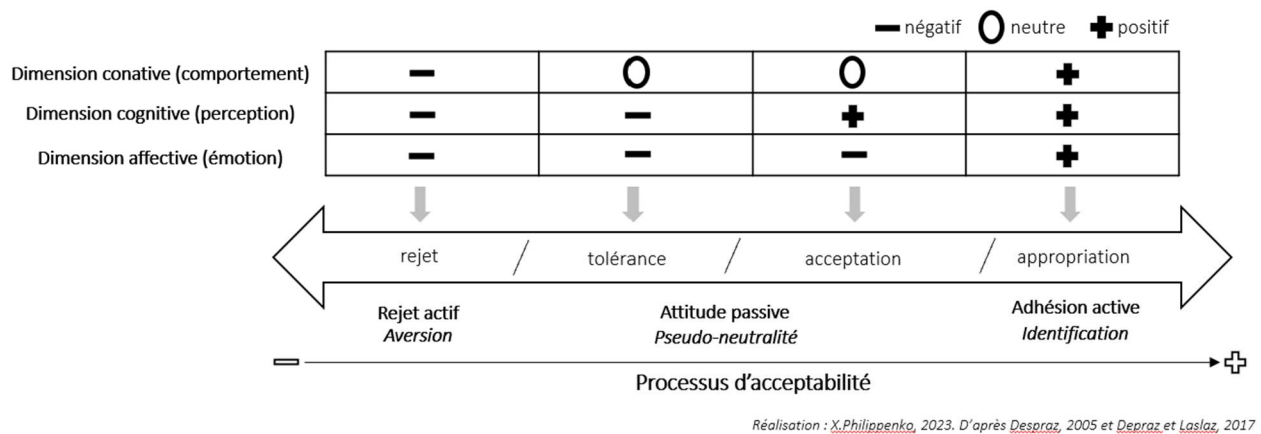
— négatif O neutre ✚ positif

| | | | | |
|---|---|---|---|---|
| Dimension conative (comportement) | — | O | O | ✚ |
| Dimension cognitive (perception) | — | — | ✚ | ✚ |
| Dimension affective (émotion) | — | — | — | ✚ |

rejet / tolérance / acceptation / appropriation

Rejet actif
*Aversion*

Attitude passive
*Pseudo-neutralité*

Adhésion active
*Identification*

Processus d'acceptabilité

*Réalisation : X.Philippenko, 2023. D'après Despraz, 2005 et Depraz et Laslaz, 2017*